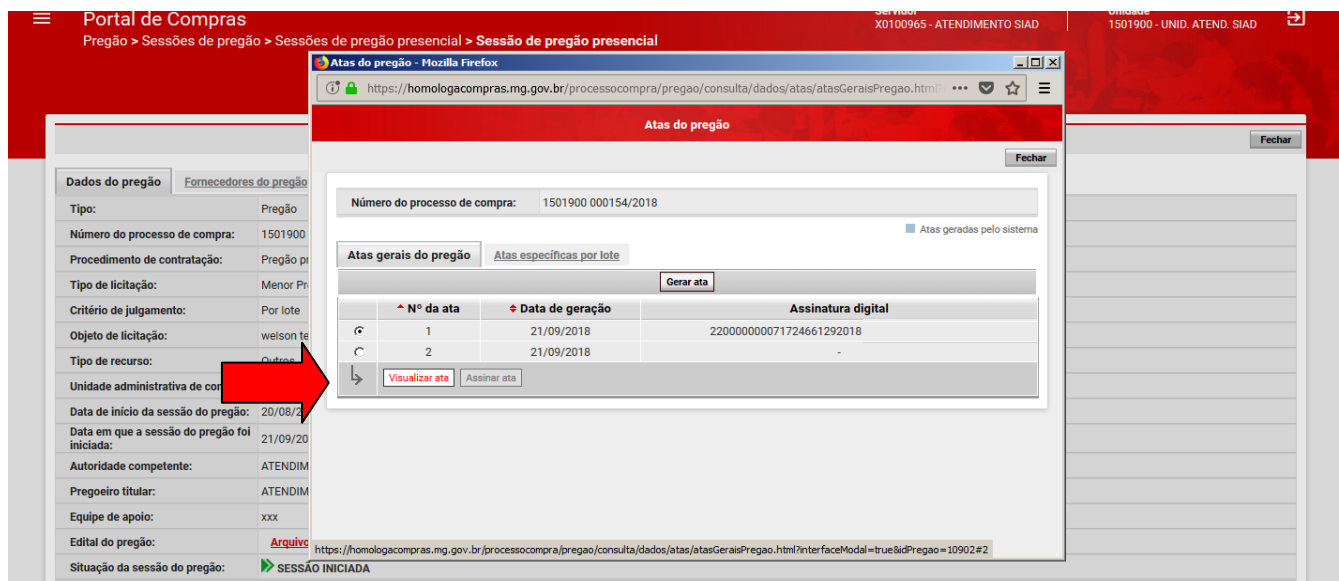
Portal de Compras
Pregão > Sessões de pregão > Sessões de pregão presencial > Sessão de pregão presencial

Servidor
X0100965 - ATENDIMENTO SIAD

Unidade
1501900 - UNID. ATEND. SIAD

Fechar

Dados do pregão | Fornecedores do pregão

| | |
|---|---|
| Tipo: | Pregão |
| Número do processo de compra: | 1501900 |
| Procedimento de contratação: | Pregão pr |
| Tipo de licitação: | Menor Pr |
| Critério de julgamento: | Por lote |
| Objeto de licitação: | welson te |
| Tipo de recurso: | Outros |
| Unidade administrativa de co | |
| Data de início da sessão do pregão: | 20/08/2 |
| Data em que a sessão do pregão foi iniciada: | 21/09/20 |
| Autoridade competente: | ATENDIM |
| Pregoeiro titular: | ATENDIM |
| Equipe de apoio: | xxx |
| Edital do pregão: | Arquivo |
| Situação da sessão do pregão: | SESSÃO INICIADA |

Atas do pregão - Mozilla Firefox
https://homologacompras.mg.gov.br/processocompra/pregao/consulta/dados/atas/atasGeraisPregao.html

Atas do pregão

Fechar

Número do processo de compra: 1501900 000154/2018

Atas geradas pelo sistema

Atas gerais do pregão | Atas específicas por lote

Gerar ata

| | Nº da ata | Data de geração | Assinatura digital |
|---|---|---|---|
| ◉ | 1 | 21/09/2018 | 22000000071724661292018 |
| ○ | 2 | 21/09/2018 | - |

Visualizar ata | Assinar ata

https://homologacompras.mg.gov.br/processocompra/pregao/consulta/dados/atas/atasGeraisPregao.html?interfaceModal=true&idPregao=10902#2